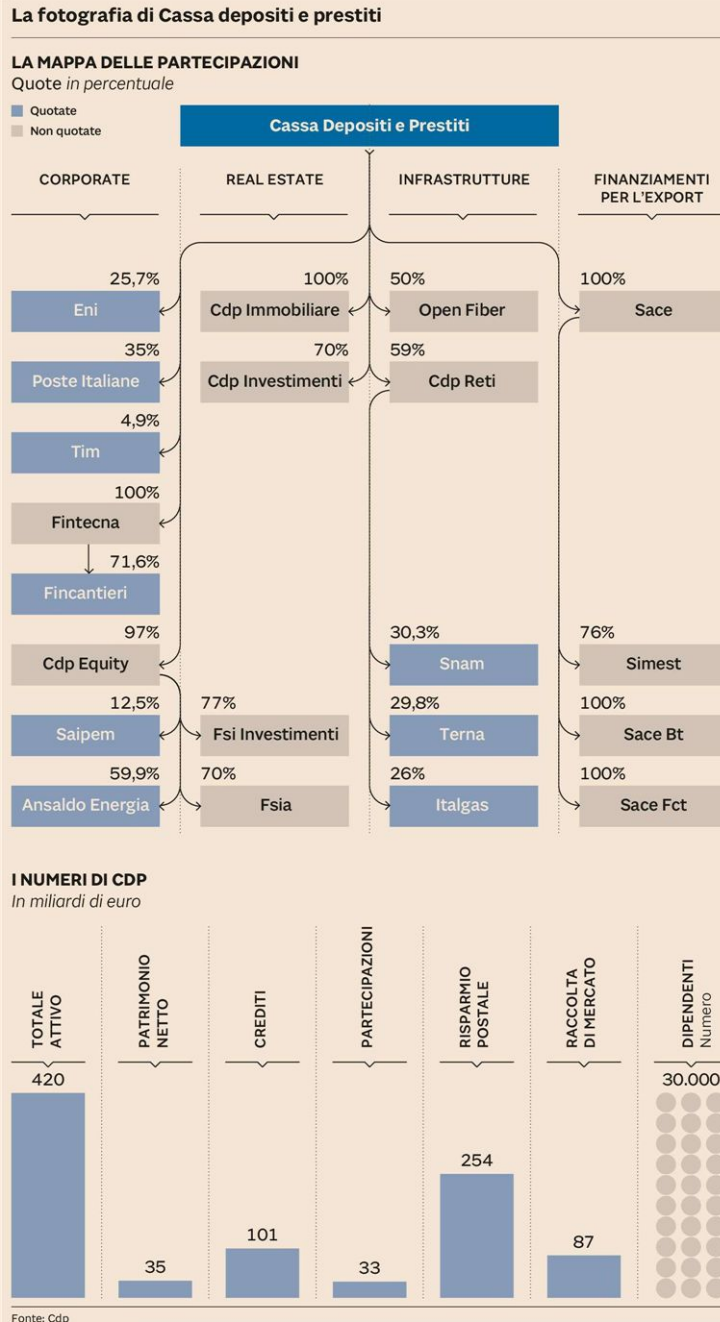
La fotografia di Cassa depositi e prestiti

LA MAPPA DELLE PARTECIPAZIONI
Quote in percentuale

Quotate
Non quotate

Cassa Depositi e Prestiti

CORPORATE

REAL ESTATE

INFRASTRUTTURE

FINANZIAMENTI PER L'EXPORT

25,7%
Eni

35%
Poste Italiane

4,9%
Tim

100%
Fintecna

71,6%
Fincantieri

97%
Cdp Equity

12,5%
Saipem

59,9%
Ansaldo Energia

100%
Cdp Immobiliare

70%
Cdp Investimenti

77%
Fsi Investimenti

70%
Fsia

50%
Open Fiber

59%
Cdp Reti

30,3%
Snam

29,8%
Terna

26%
Italgas

100%
Sace

76%
Simest

100%
Sace Bt

100%
Sace Fct

I NUMERI DI CDP
In miliardi di euro

TOTALE ATTIVO
420

PATRIMONIO NETTO
35

CREDITI
101

PARTECIPAZIONI
33

RISPARMIO POSTALE
254

RACCOLTA DI MERCATO
87

DIPENDENTI
Numero
30.000

Fonte: Cdp